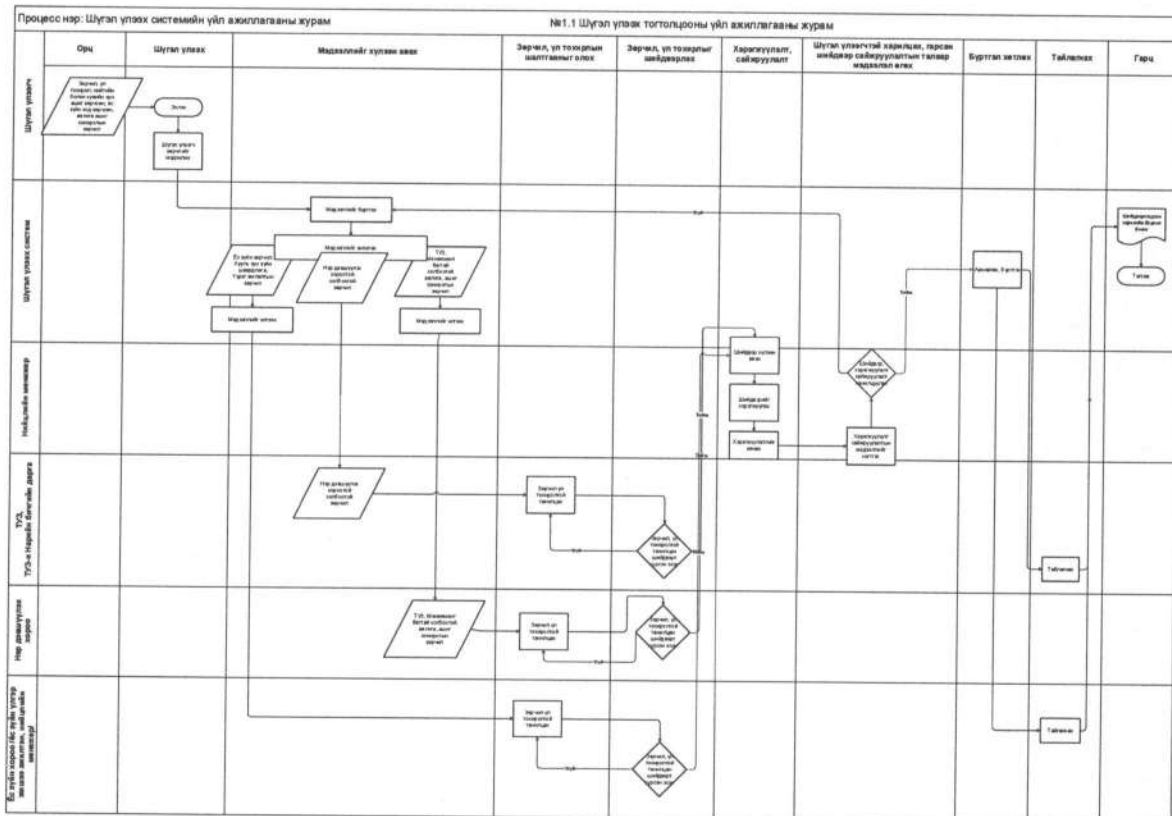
Процесс нэр: Шүгэл үлээх системийн үйл ажиллагааны журам

№1.1 Шүгэл үлээх тогтолцооны үйл ажиллагааны журам

| | Орц | Шүгэл үлээх | Мэдээллийг хүлээн авах | Зөрчил, үл тохирлын шалтгааныг олох | Зөрчил, үл тохирлыг шийдвэрлэх | Хэрэгжүүлэлт, сайжруулалт | Шүгэл үлээгчтэй харилцах, гарсан шийдвэр сайжруулалтын талаар мэдээлэл өгөх | Бүртгэл хөтлөх | Тайлагнах | Гарц |
|---|---|---|---|---|---|---|---|---|---|---|
| Шүгэл үлээгч | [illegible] | Эхлэх; Шүгэл үлээх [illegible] | | | | | | | | |
| Шүгэл үлээх систем | | | Мэдээллийг бүртгэх; Мэдээллийг ангилах; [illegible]; Нэр дэвшүүлэх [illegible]; ТУЗ, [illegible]; Мэдээллийг илгээх; Мэдээллийг илгээх | | | | Тийм | Тохиолдол, бүртгэл | | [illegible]; Төгсөх |
| Нийцлийн менежер | | | | | | Шийдвэр гаргах; Шийдвэрийг хэрэгжүүлэх; Хэрэгжүүлэлтийг хянах | Шийдвэр, хэрэгжүүлэлт сайжруулалт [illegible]; Хэрэгжүүлэлт сайжруулалтын мэдээллийг өгөх | | | |
| ТУЗ, ТУЗ-н Нарийн бичгийн дарга | | | Нэр дэвшүүлэх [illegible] | Зөрчил үл тохирлыг тогтоох | Зөрчил, үл тохирлыг тогтоох шийдвэр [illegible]; Үгүй; Тийм | | | | Тайлагнах | |
| Нэр дэвшүүлэх хороо | | | ТУЗ, Менежмент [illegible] | Зөрчил үл тохирлыг тогтоох | Зөрчил, үл тохирлыг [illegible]; Үгүй | | | | | |
| Бусад хороо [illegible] | | | | Зөрчил үл тохирлыг тогтоох | Зөрчил, үл тохирлыг тогтоох шийдвэр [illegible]; Үгүй | | | | Тайлагнах | |